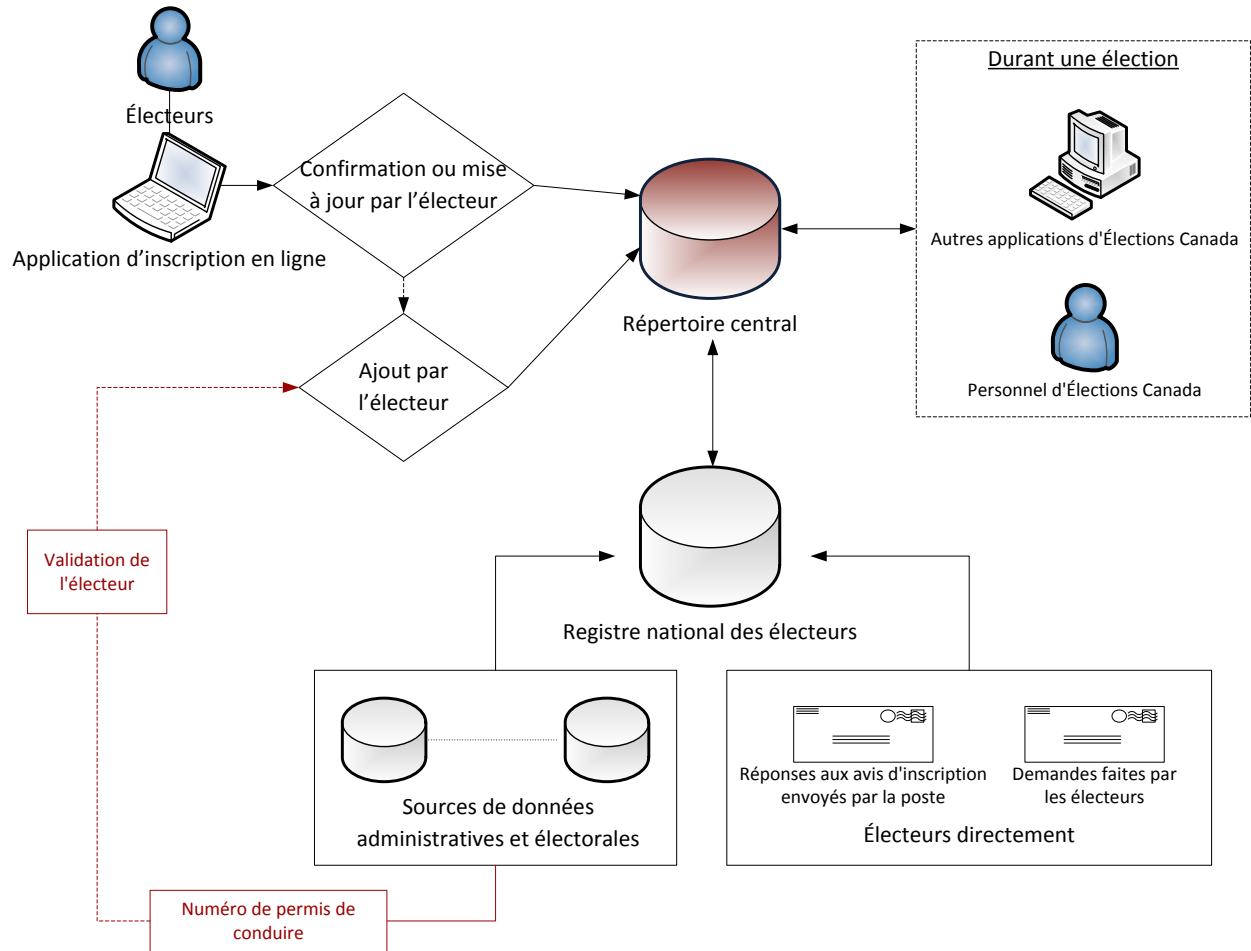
Électeurs

Application d’inscription en ligne

Confirmation ou mise à jour par l’électeur

Ajout par l’électeur

Répertoire central

Durant une élection

Autres applications d'Élections Canada

Personnel d'Élections Canada

Validation de l'électeur

Registre national des électeurs

Sources de données administratives et électorales

Réponses aux avis d'inscription envoyés par la poste

Demandes faites par les électeurs

Électeurs directement

Numéro de permis de conduire